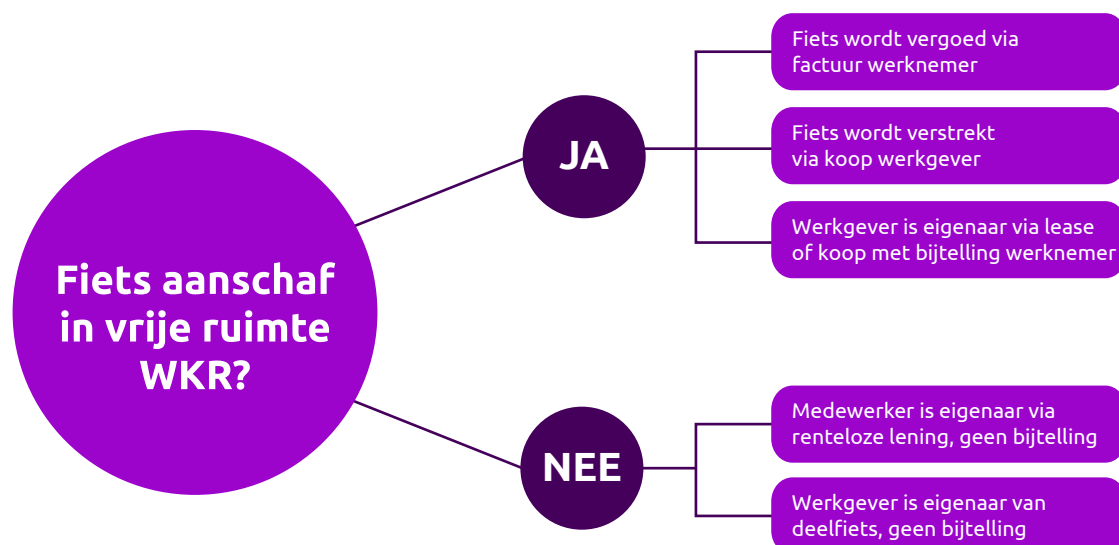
Fiets aanschaf in vrije ruimte WKR?

JA

Fiets wordt vergoed via factuur werknemer

Fiets wordt verstrekt via koop werkgever

Werkgever is eigenaar via lease of koop met bijtelling werknemer

NEE

Medewerker is eigenaar via renteloze lening, geen bijtelling

Werkgever is eigenaar van deelfiets, geen bijtelling